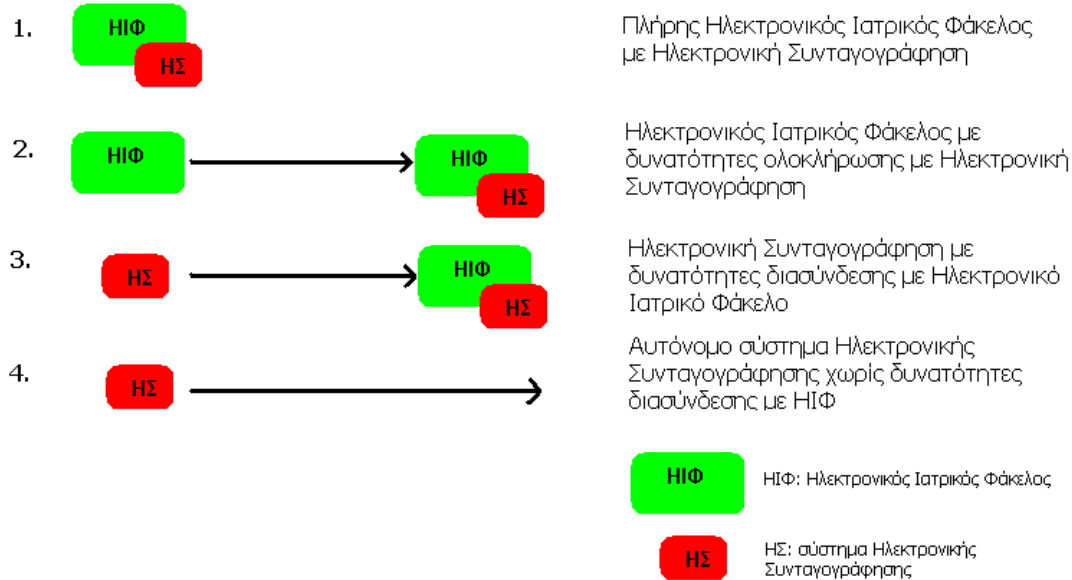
1. ΗΙΦ ΗΣ

Πλήρης Ηλεκτρονικός Ιατρικός Φάκελος με Ηλεκτρονική Συνταγογράφηση

2. ΗΙΦ ΗΙΦ ΗΣ

Ηλεκτρονικός Ιατρικός Φάκελος με δυνατότητες ολοκλήρωσης με Ηλεκτρονική Συνταγογράφηση

3. ΗΣ ΗΙΦ ΗΣ

Ηλεκτρονική Συνταγογράφηση με δυνατότητες διασύνδεσης με Ηλεκτρονικό Ιατρικό Φάκελο

4. ΗΣ

Αυτόνομο σύστημα Ηλεκτρονικής Συνταγογράφησης χωρίς δυνατότητες διασύνδεσης με ΗΙΦ

ΗΙΦ ΗΙΦ: Ηλεκτρονικός Ιατρικός Φάκελος

ΗΣ ΗΣ: σύστημα Ηλεκτρονικής Συνταγογράφησης